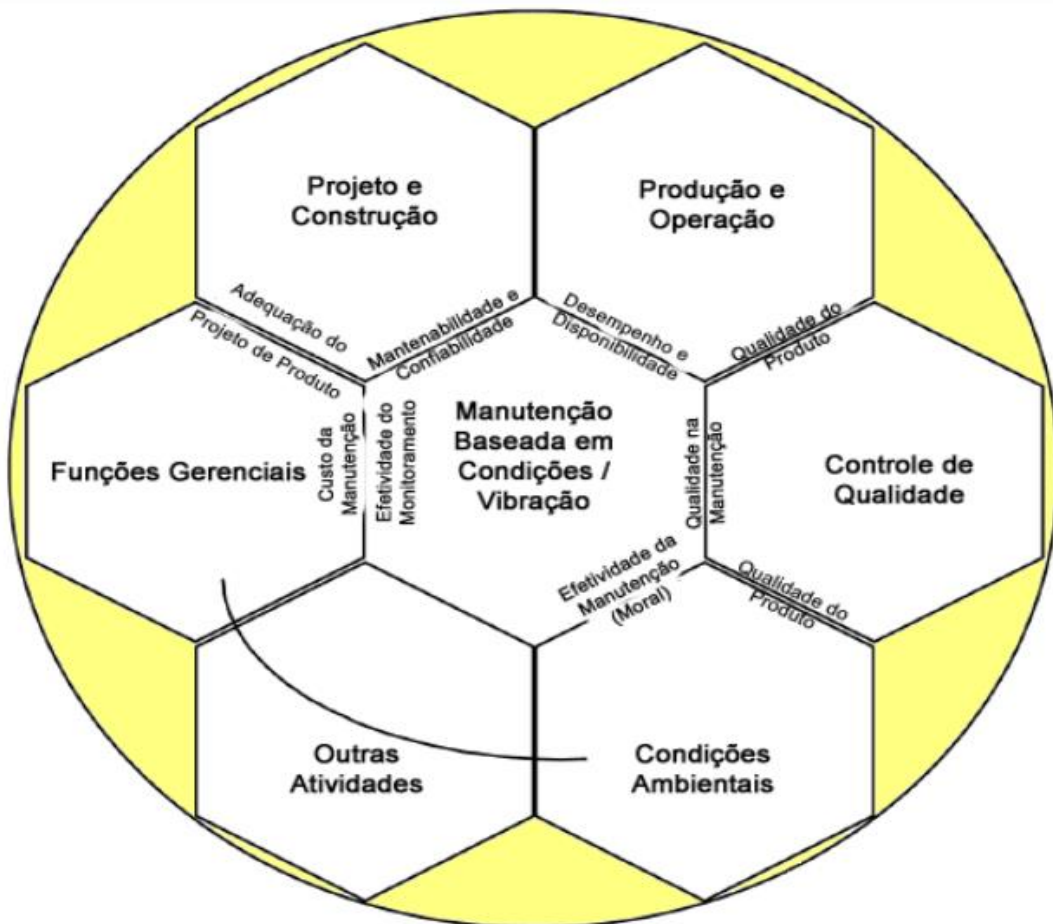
Projeto e Construção

Produção e Operação

Adequação do Projeto de Produto

Mantenabilidade e Confiabilidade

Desempenho e Disponibilidade

Qualidade do Produto

Funções Gerenciais

Custo da Manutenção

Efetividade do Monitoramento

Manutenção Baseada em Condições / Vibração

Qualidade na Manutenção

Controle de Qualidade

Efetividade da Manutenção (Moral)

Qualidade do Produto

Outras Atividades

Condições Ambientais